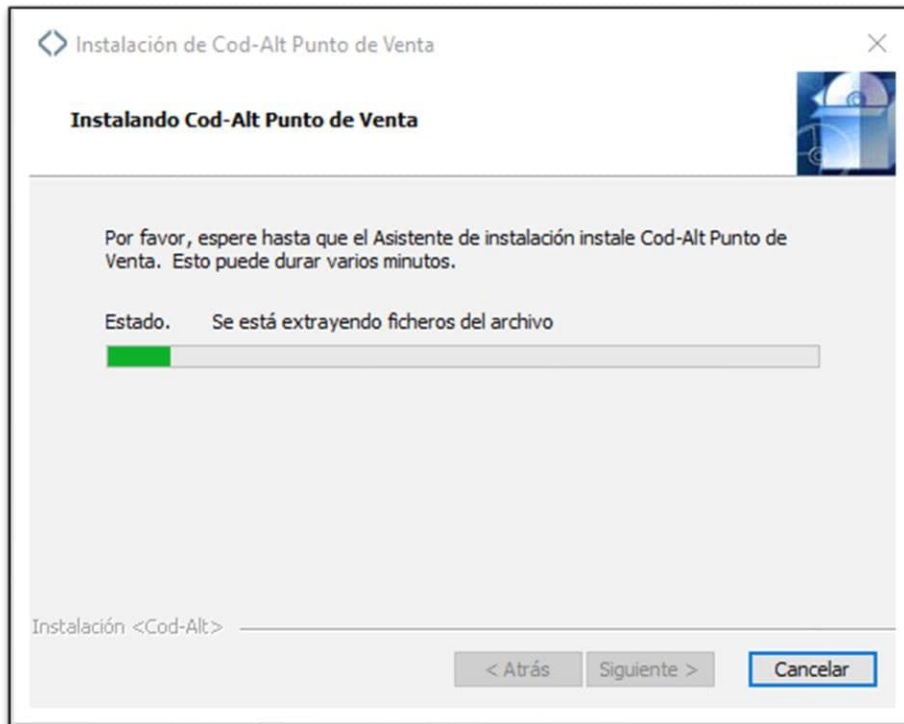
Instalación de Cod-Alt Punto de Venta

Instalando Cod-Alt Punto de Venta

Por favor, espere hasta que el Asistente de instalación instale Cod-Alt Punto de Venta. Esto puede durar varios minutos.

Estado. Se está extrayendo ficheros del archivo

Instalación <Cod-Alt>

< Atrás
Siguiente >
Cancelar